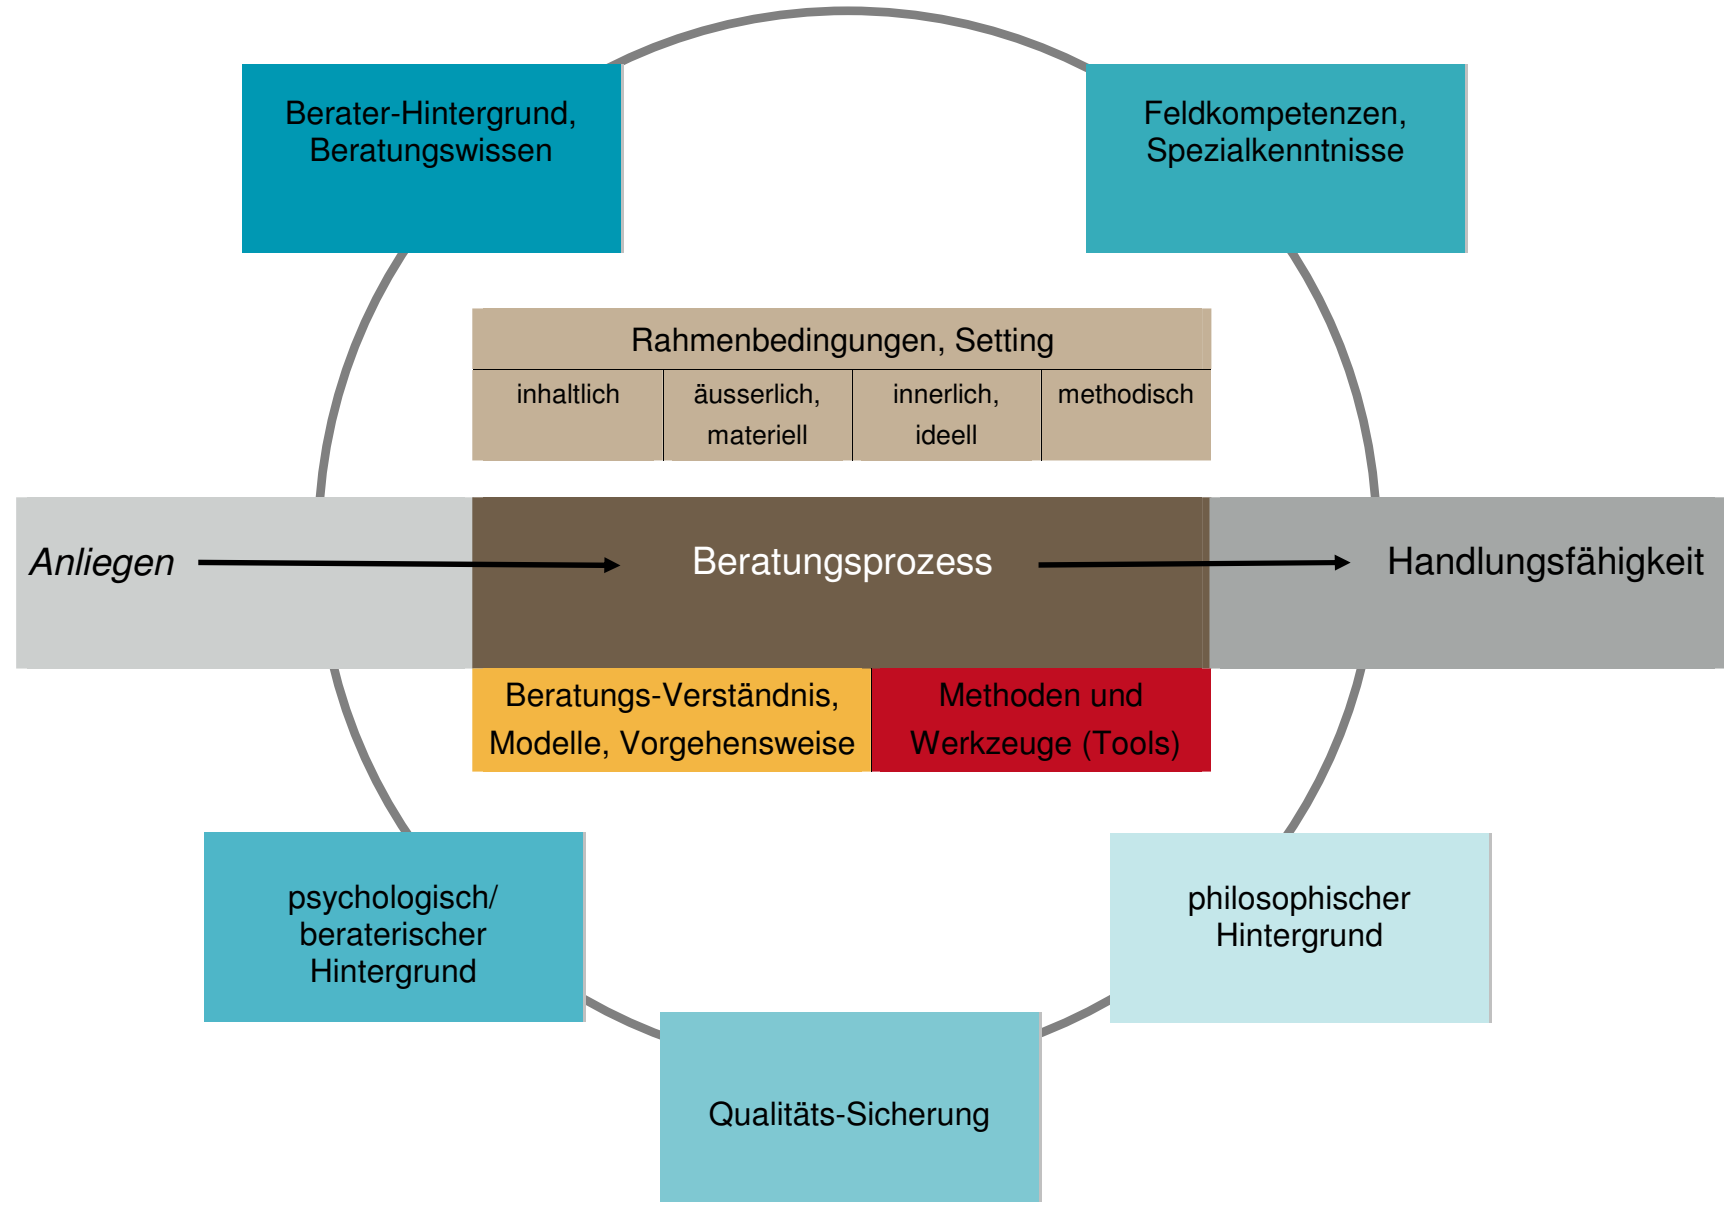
Berater-Hintergrund, Beratungswissen

Feldkompetenzen, Spezialkenntnisse

Rahmenbedingungen, Setting

| inhaltlich | äusserlich, materiell | innerlich, ideell | methodisch |
|---|---|---|---|

Anliegen

Beratungsprozess

Handlungsfähigkeit

Beratungs-Verständnis, Modelle, Vorgehensweise

Methoden und Werkzeuge (Tools)

psychologisch/ beraterischer Hintergrund

philosophischer Hintergrund

Qualitäts-Sicherung